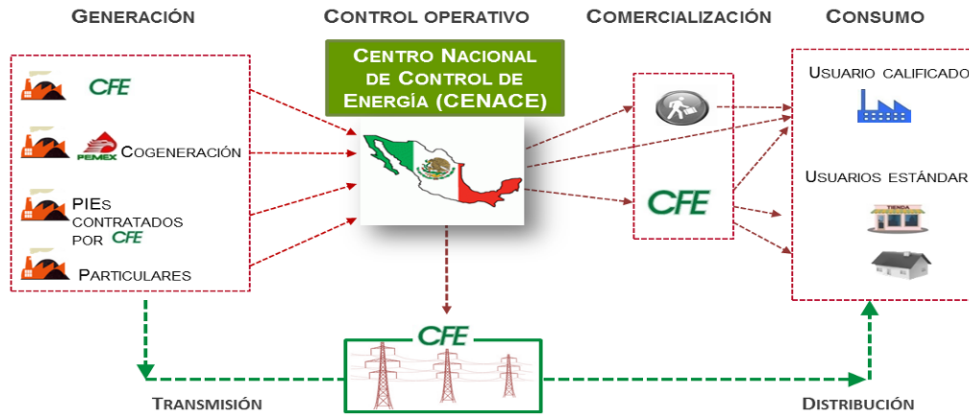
GENERACIÓN

CONTROL OPERATIVO

COMERCIALIZACIÓN

CONSUMO

CFE

PEMEX COGENERACIÓN

PIEs CONTRATADOS POR CFE

PARTICULARES

CENTRO NACIONAL DE CONTROL DE ENERGÍA (CENACE)

CFE

USUARIO CALIFICADO

USUARIOS ESTÁNDAR

TIENDA

CFE

TRANSMISIÓN

DISTRIBUCIÓN